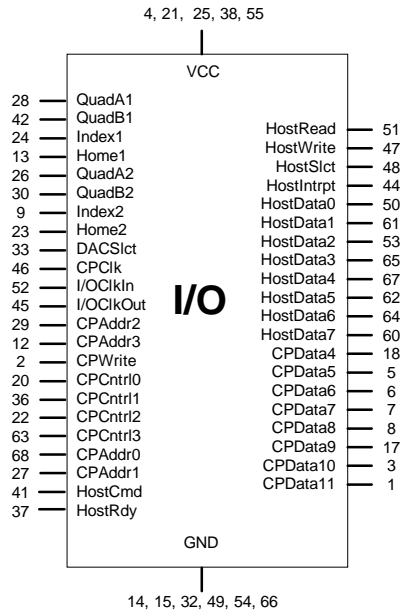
4, 21, 25, 38, 55

VCC

28 QuadA1
42 QuadB1
24 Index1
13 Home1
26 QuadA2
30 QuadB2
9 Index2
23 Home2
33 DACSlct
46 CPClk
52 I/OClkIn
45 I/OClkOut
29 CPAddr2
12 CPAddr3
2 CPWrite
20 CPCntrl0
36 CPCntrl1
22 CPCntrl2
63 CPCntrl3
68 CPAddr0
27 CPAddr1
41 HostCmd
37 HostRdy

I/O

HostRead 51
HostWrite 47
HostSlct 48
HostIntrpt 44
HostData0 50
HostData1 61
HostData2 53
HostData3 65
HostData4 67
HostData5 62
HostData6 64
HostData7 60
CPData4 18
CPData5 5
CPData6 6
CPData7 7
CPData8 8
CPData9 17
CPData10 3
CPData11 1

GND

14, 15, 32, 49, 54, 66